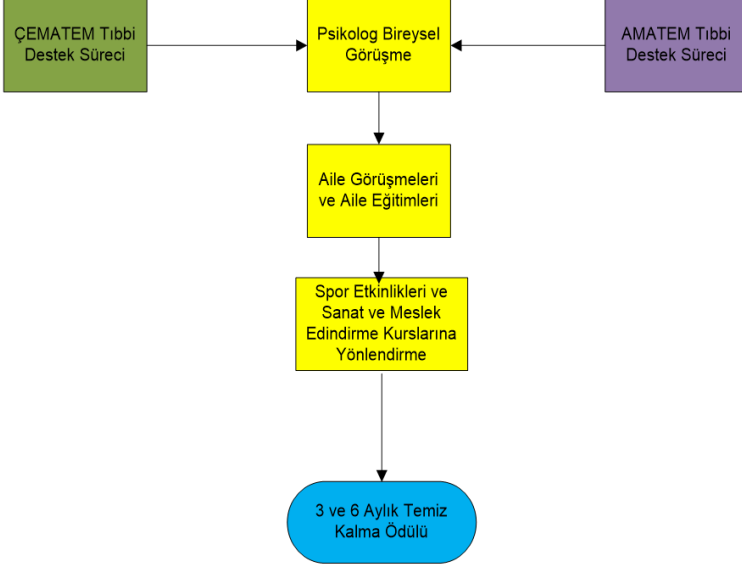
ÇEMATEM Tıbbi Destek Süreci

Psikolog Bireysel Görüşme

AMATEM Tıbbi Destek Süreci

Aile Görüşmeleri ve Aile Eğitimleri

Spor Etkinlikleri ve Sanat ve Meslek Edindirme Kurslarına Yönlendirme

3 ve 6 Aylık Temiz Kalma Ödülü